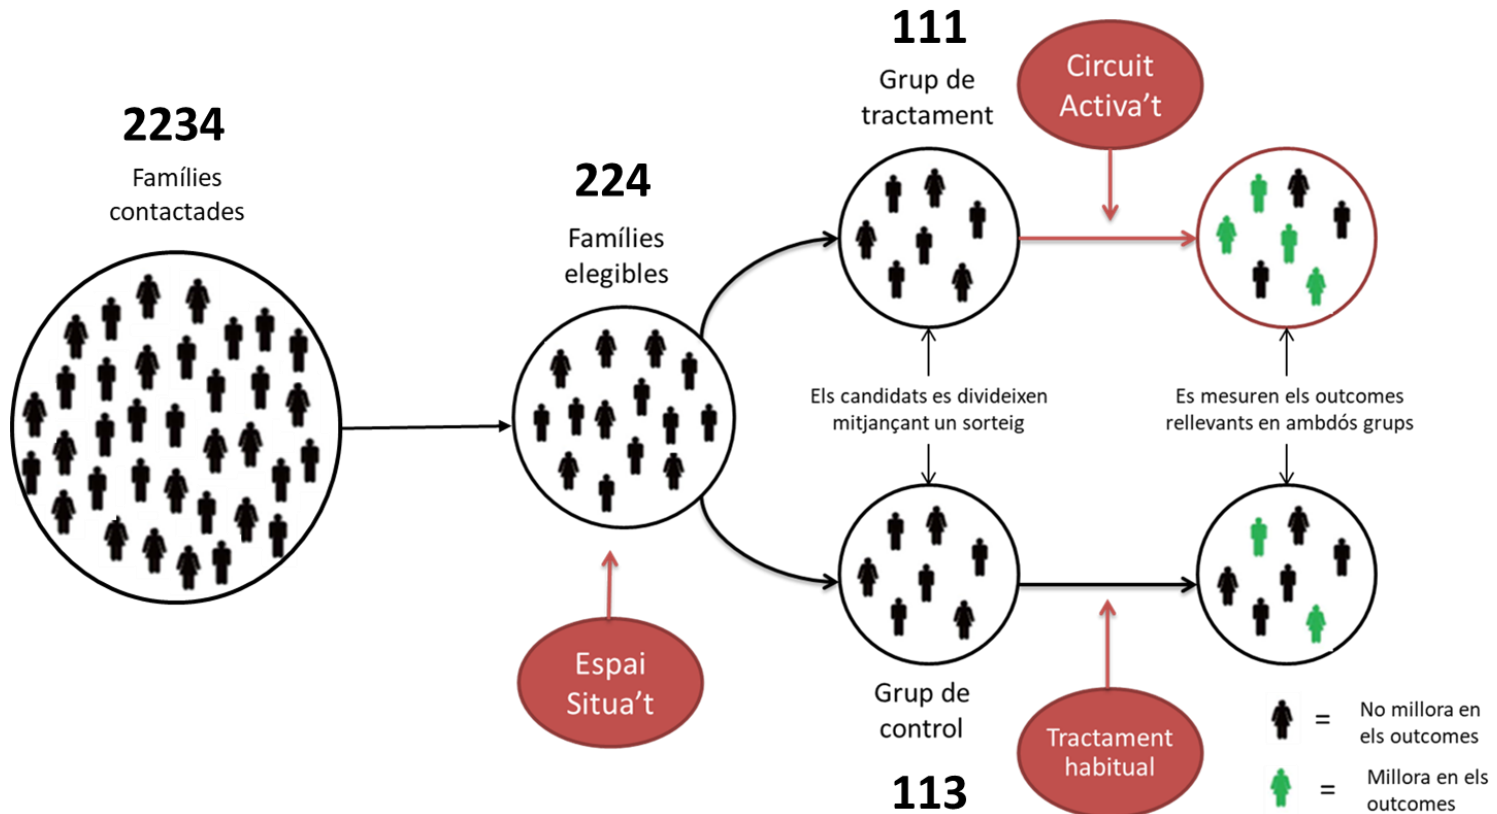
2234
Famílies contactades

224
Famílies elegibles

Espai Situa't

111
Grup de tractament

Circuit Activa't

Els candidats es divideixen mitjançant un sorteig

Es mesuren els outcomes rellevants en ambdós grups

Grup de control
113

Tractament habitual

= No millora en els outcomes

= Millora en els outcomes